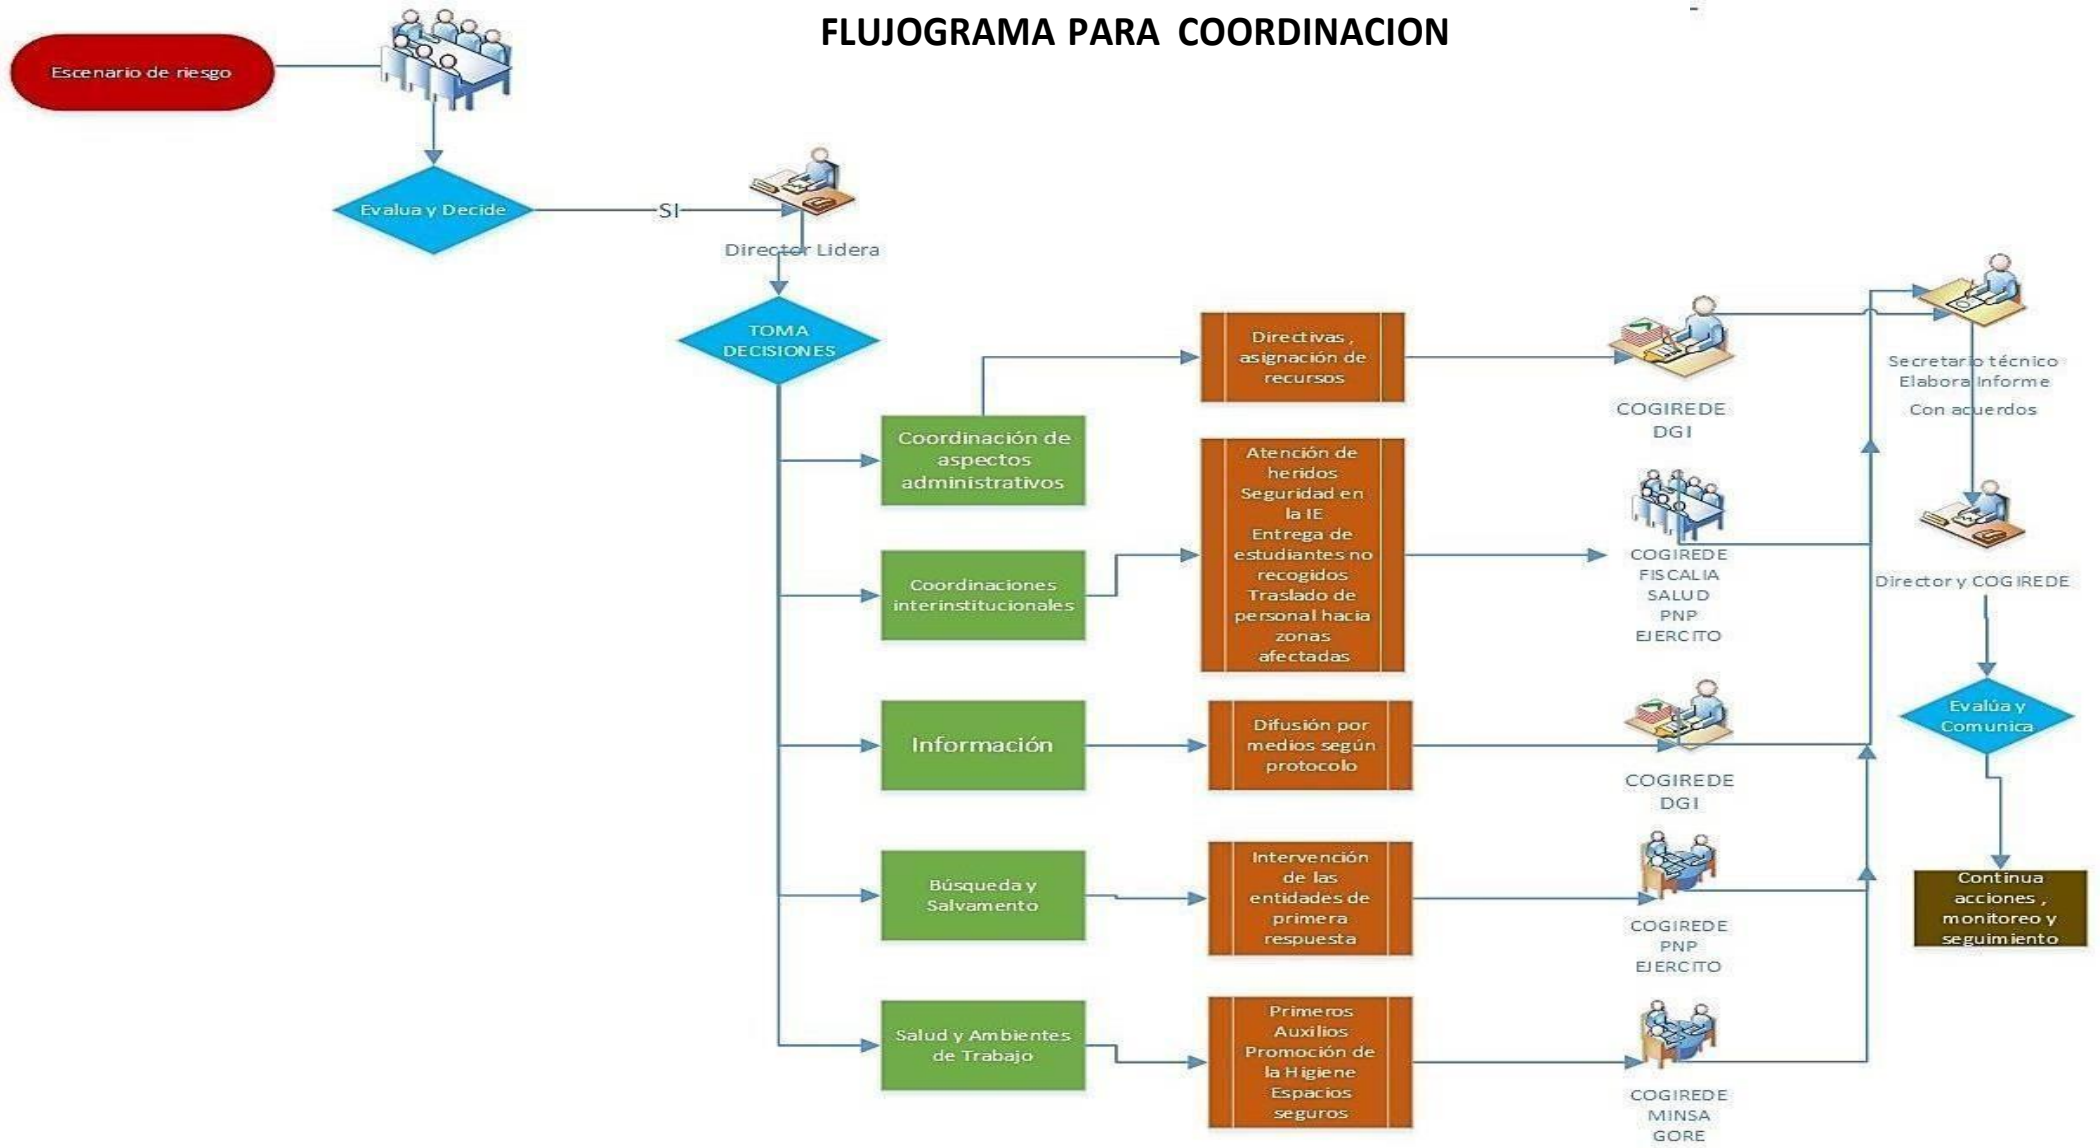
FLUJOGRAMA PARA COORDINACION

Escenario de riesgo

Evalua y Decide

SI

Director Lidera

TOMA DECISIONES

Coordinación de aspectos administrativos

Directivas, asignación de recursos

COGIREDE DGI

Coordinaciones interinstitucionales

Atención de heridos Seguridad en la IE Entrega de estudiantes no recogidos Traslado de personal hacia zonas afectadas

COGIREDE FISCALIA SALUD PNP EJERCITO

Información

Difusión por medios según protocolo

COGIREDE DGI

Búsqueda y Salvamento

Intervención de las entidades de primera respuesta

COGIREDE PNP EJERCITO

Salud y Ambientes de Trabajo

Primeros Auxilios Promoción de la Higiene Espacios seguros

COGIREDE MINSA GORE

Secretario técnico Elabora Informe Con acuerdos

Director y COGIREDE

Evalúa y Comunica

Continua acciones, monitoreo y seguimiento